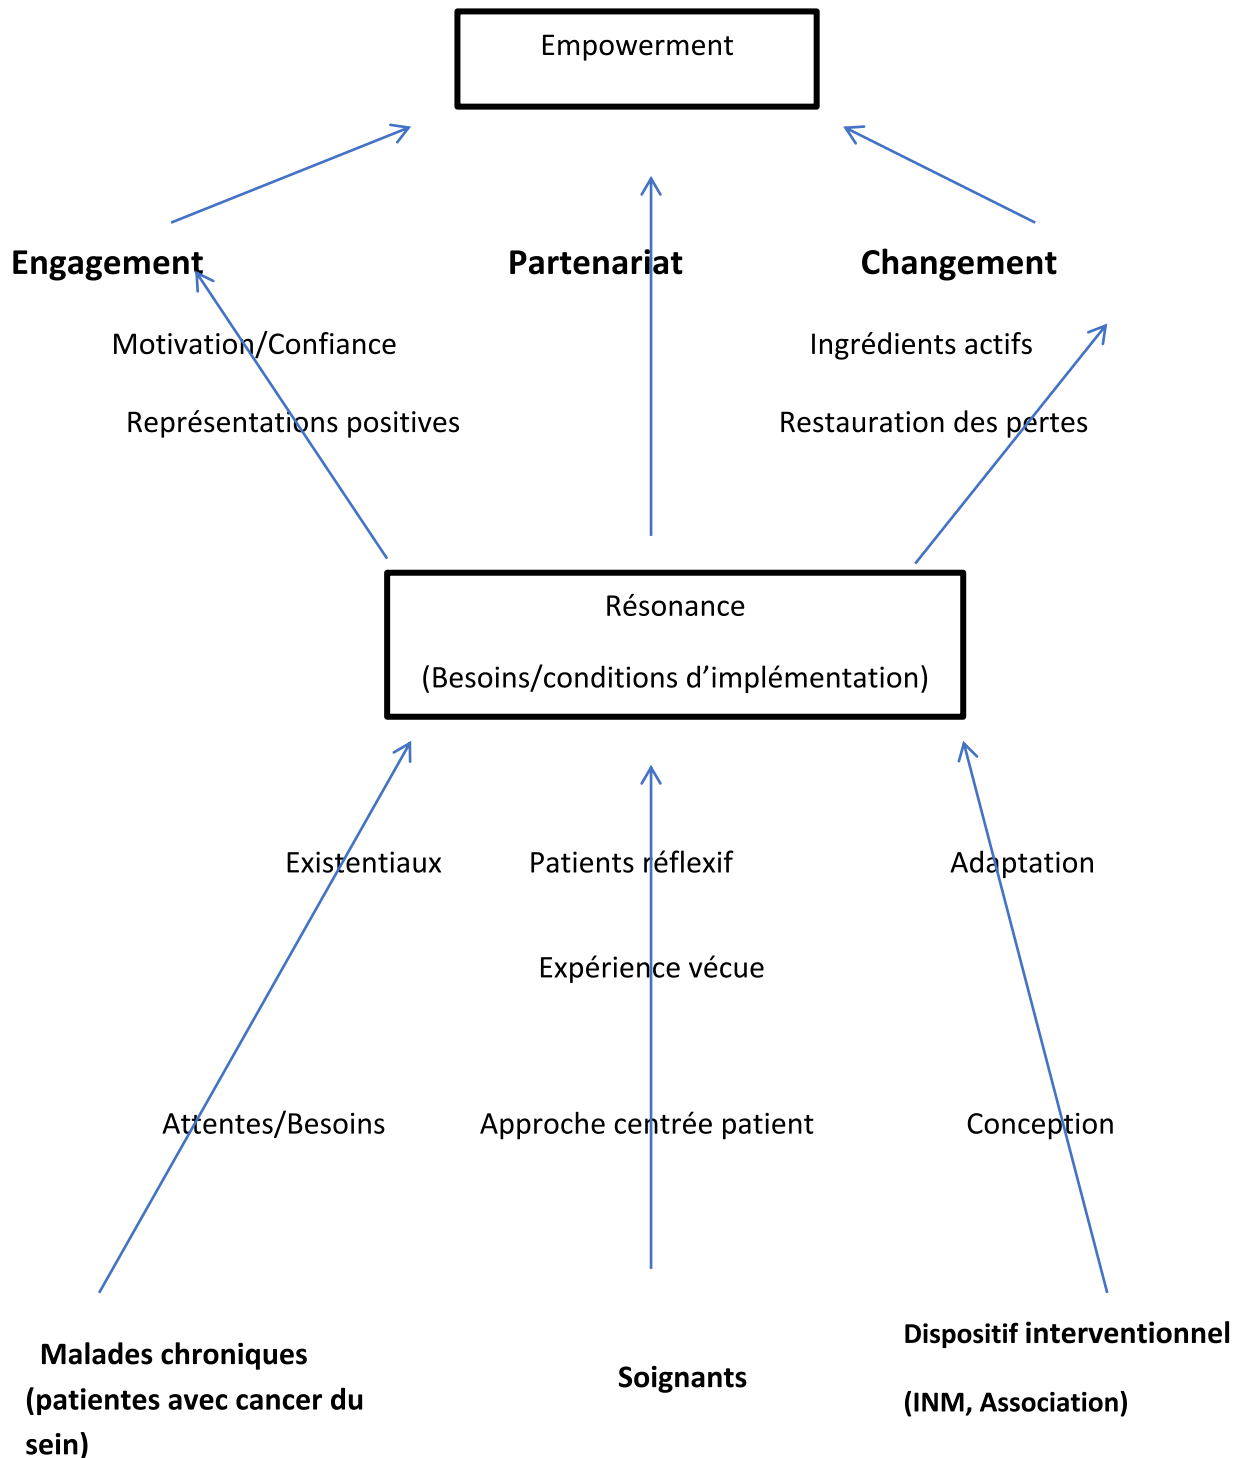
Empowerment

Engagement

Partenariat

Changement

Motivation/Confiance

Représentations positives

Ingrédients actifs

Restauration des pertes

Résonance

(Besoins/conditions d’implémentation)

Existentiaux

Patients réflexif

Adaptation

Expérience vécue

Attentes/Besoins

Approche centrée patient

Conception

Malades chroniques (patientes avec cancer du sein)

Soignants

Dispositif interventionnel

(INM, Association)